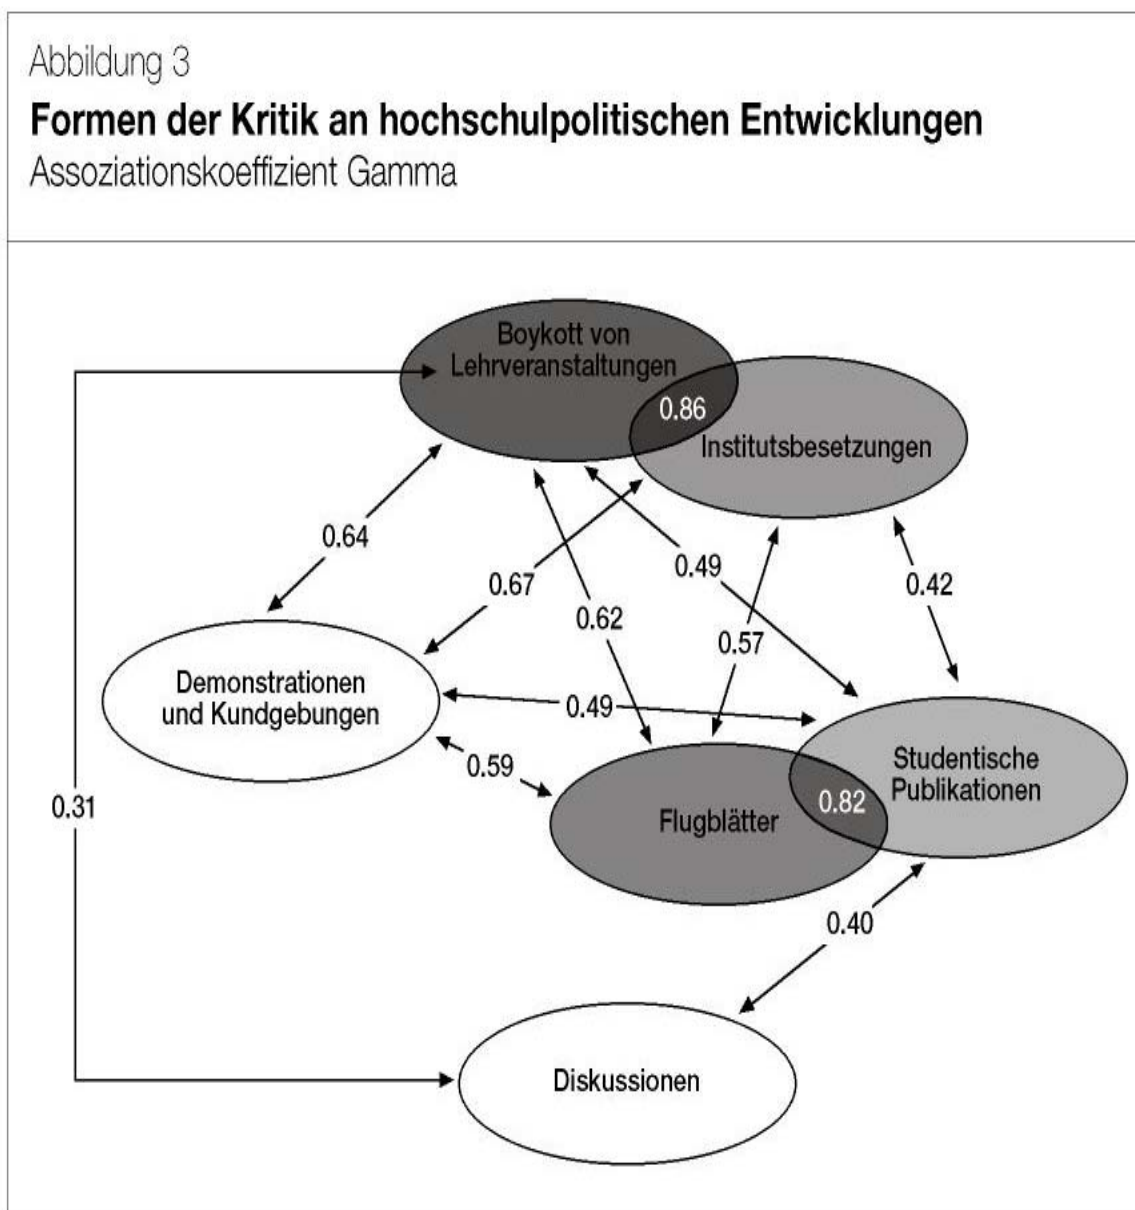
Abbildung 3
**Formen der Kritik an hochschulpolitischen Entwicklungen**
Assoziationskoeffizient Gamma

Boykott von Lehrveranstaltungen
0.86
Institutsbesetzungen
0.64
0.67
0.62
0.49
0.42
0.57
Demonstrationen und Kundgebungen
0.49
0.59
Studentische Publikationen
0.31
0.82
Flugblätter
0.40
Diskussionen